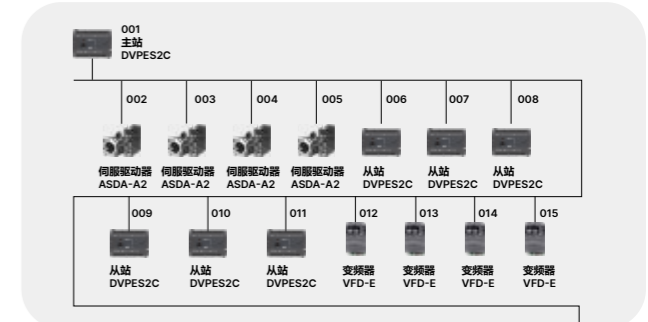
001
主站
DVPES2C

002
伺服驱动器
ASDA-A2

003
伺服驱动器
ASDA-A2

004
伺服驱动器
ASDA-A2

005
伺服驱动器
ASDA-A2

006
从站
DVPES2C

007
从站
DVPES2C

008
从站
DVPES2C

009
从站
DVPES2C

010
从站
DVPES2C

011
从站
DVPES2C

012
变频器
VFD-E

013
变频器
VFD-E

014
变频器
VFD-E

015
变频器
VFD-E